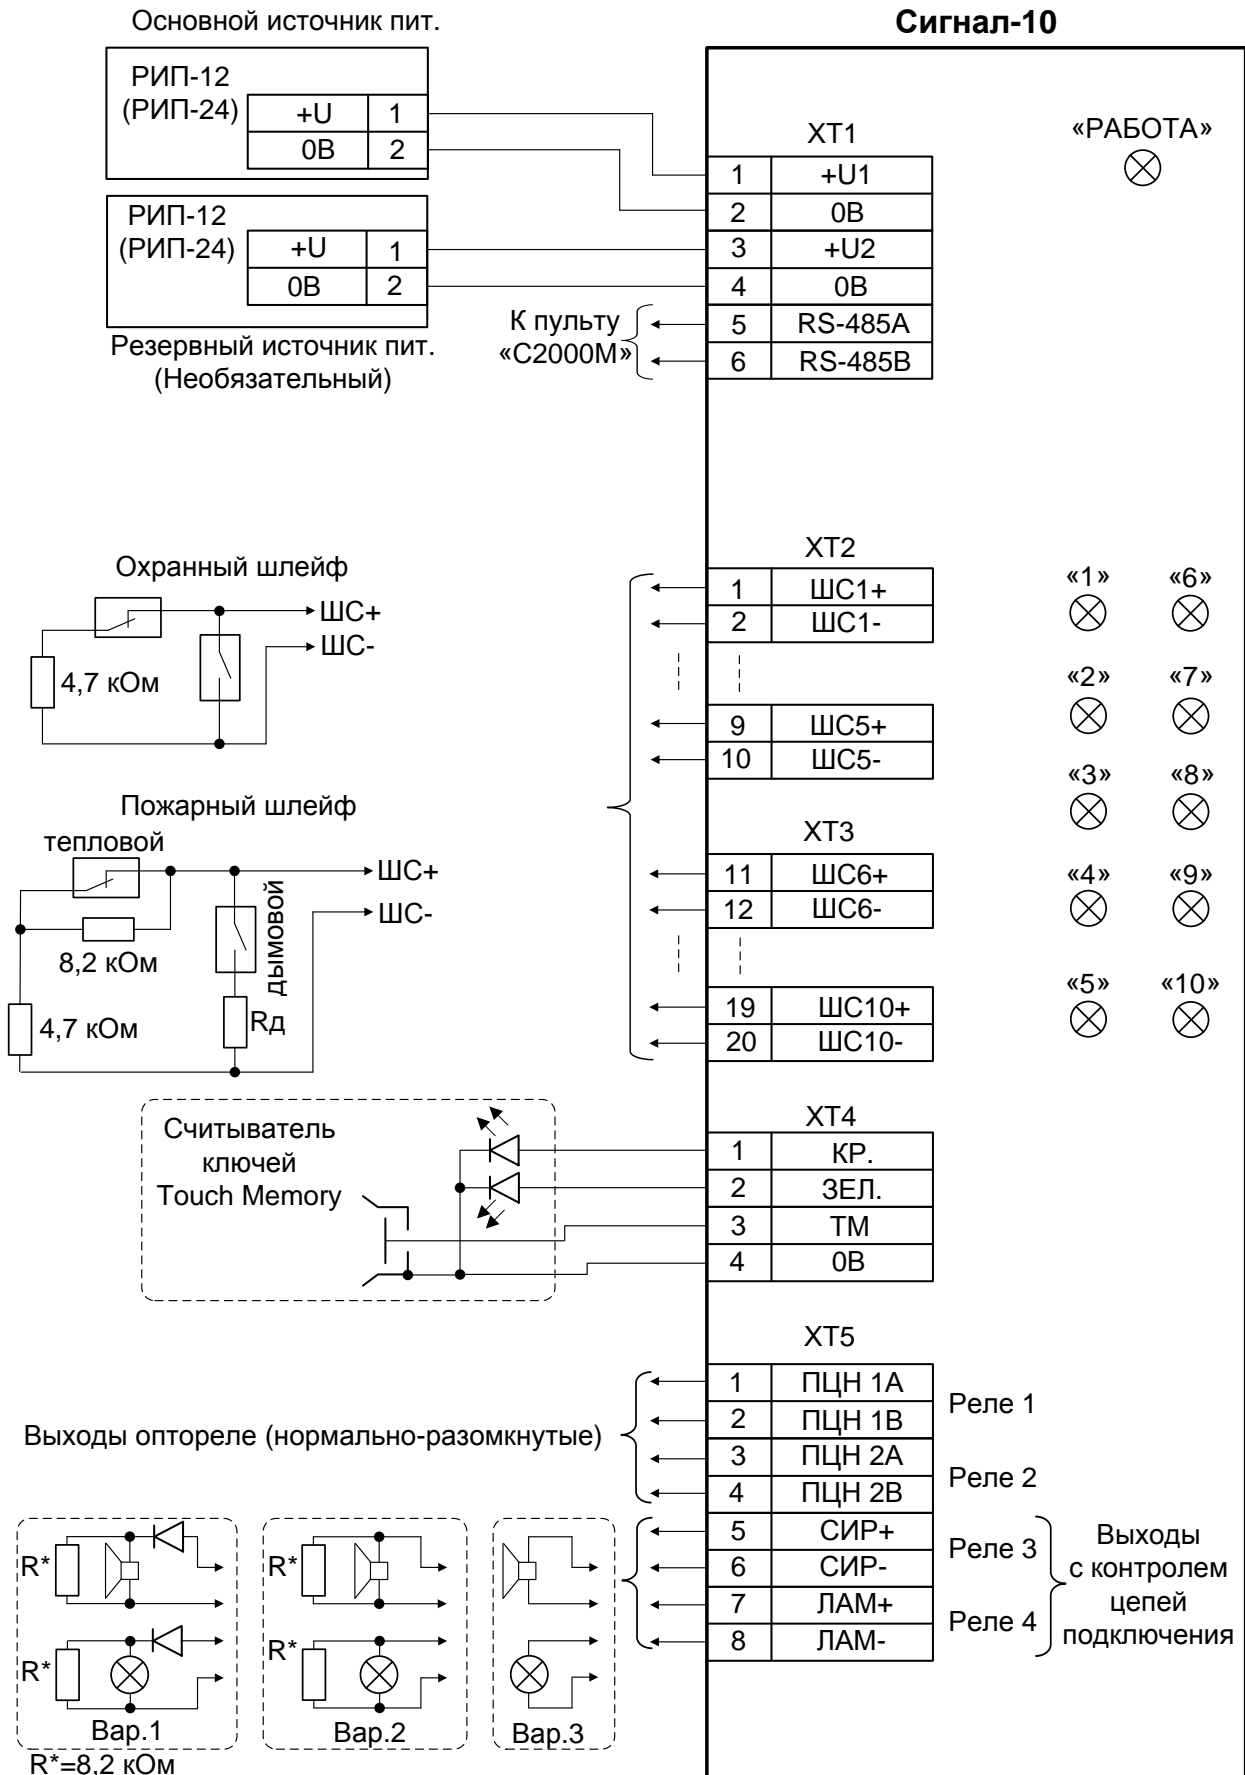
Основной источник пит.

Сигнал-10

РИП-12 (РИП-24)

| +U | 1 |
|---|---|
| 0В | 2 |

РИП-12 (РИП-24)

| +U | 1 |
|---|---|
| 0В | 2 |

Резервный источник пит. (Необязательный)

XT1

«РАБОТА»

| 1 | +U1 |
|---|---|
| 2 | 0В |
| 3 | +U2 |
| 4 | 0В |
| 5 | RS-485A |
| 6 | RS-485B |

К пульту «С2000М»

XT2

Охранный шлейф

ШС+
ШС-
4,7 кОм

| 1 | ШС1+ |
|---|---|
| 2 | ШС1- |
| 9 | ШС5+ |
| 10 | ШС5- |

«1» «6»
«2» «7»
«3» «8»
«4» «9»
«5» «10»

Пожарный шлейф

тепловой
ШС+
ШС-
дымовой
8,2 кОм
4,7 кОм
Rд

XT3

| 11 | ШС6+ |
|---|---|
| 12 | ШС6- |
| 19 | ШС10+ |
| 20 | ШС10- |

Считыватель ключей Touch Memory

XT4

| 1 | КР. |
|---|---|
| 2 | ЗЕЛ. |
| 3 | ТМ |
| 4 | 0В |

XT5

Выходы оптореле (нормально-разомкнутые)

| 1 | ПЦН 1А |
|---|---|
| 2 | ПЦН 1В |
| 3 | ПЦН 2А |
| 4 | ПЦН 2В |
| 5 | СИР+ |
| 6 | СИР- |
| 7 | ЛАМ+ |
| 8 | ЛАМ- |

Реле 1
Реле 2
Реле 3
Реле 4

Выходы с контролем цепей подключения

R*
R*
Вар.1
R*
R*
Вар.2
Вар.3

R*=8,2 кОм